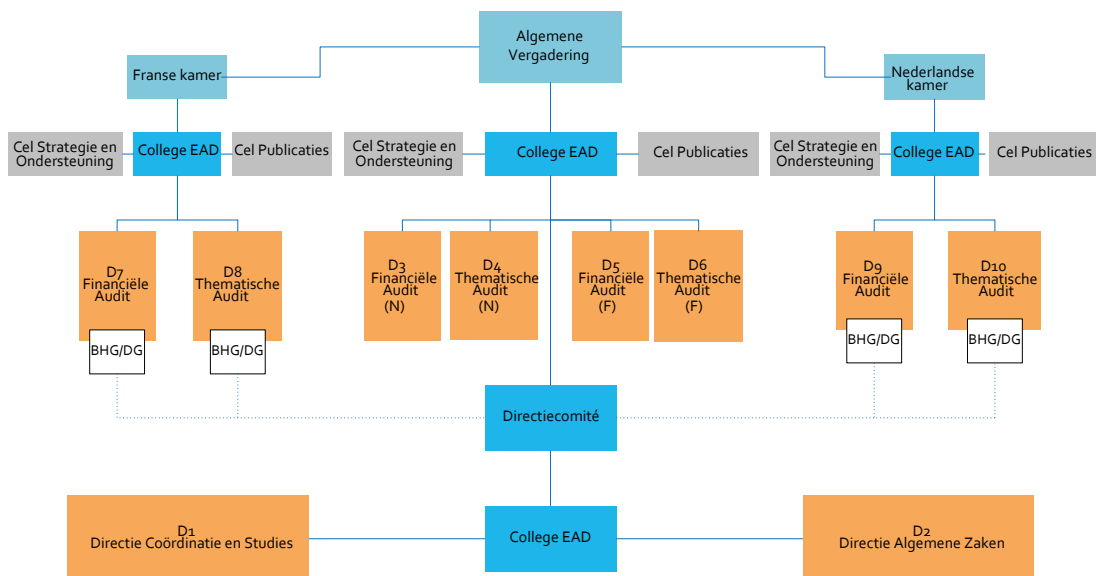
Algemene Vergadering

Franse kamer

Nederlandse kamer

Cel Strategie en Ondersteuning

College EAD

Cel Publicaties

Cel Strategie en Ondersteuning

College EAD

Cel Publicaties

Cel Strategie en Ondersteuning

College EAD

Cel Publicaties

D7 Financiële Audit

BHG/DG

D8 Thematische Audit

BHG/DG

D3 Financiële Audit (N)

D4 Thematische Audit (N)

D5 Financiële Audit (F)

D6 Thematische Audit (F)

D9 Financiële Audit

BHG/DG

D10 Thematische Audit

BHG/DG

Directiecomité

D1 Directie Coördinatie en Studies

College EAD

D2 Directie Algemene Zaken